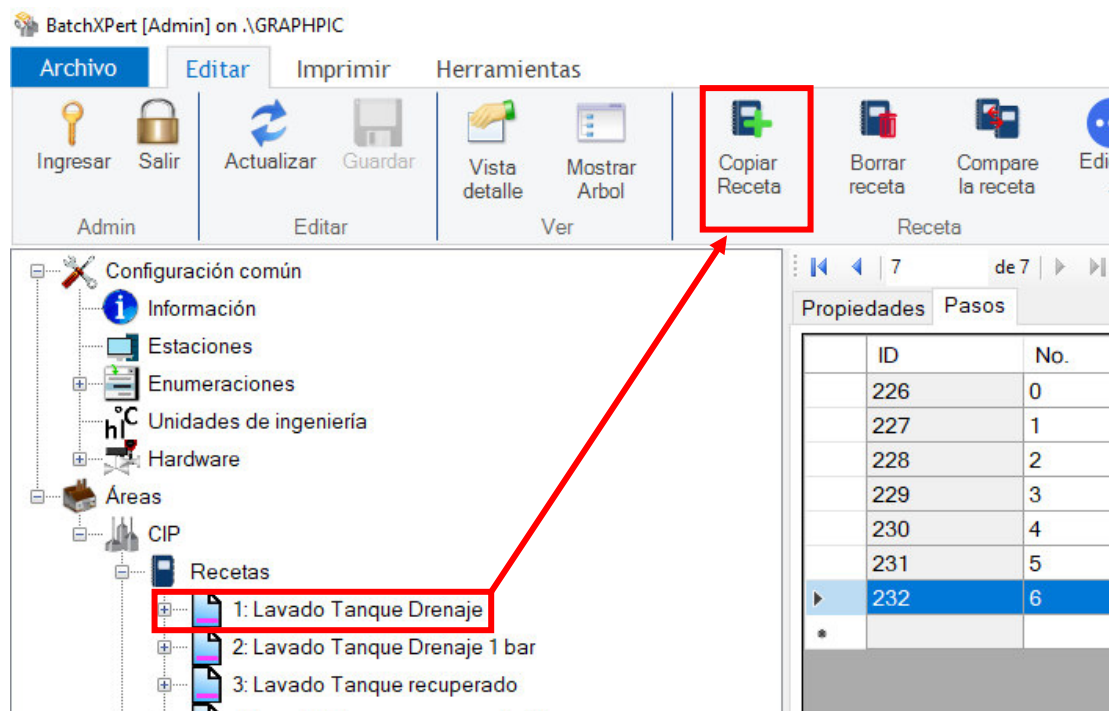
BatchXPert [Admin] on .\GRAPHPIC

Archivo | Editar | Imprimir | Herramientas

Ingresar Salir
Admin

Actualizar Guardar
Editar

Vista detalle Mostrar Arbol
Ver

Copiar Receta Borrar receta Compare la receta Edi
Receta

Configuración común
Información
Estaciones
Enumeraciones
Unidades de ingeniería
Hardware
Áreas
CIP
Recetas
1: Lavado Tanque Drenaje
2: Lavado Tanque Drenaje 1 bar
3: Lavado Tanque recuperado

7 de 7

Propiedades | Pasos

| | ID | No. |
|---|---|---|
| | 226 | 0 |
| | 227 | 1 |
| | 228 | 2 |
| | 229 | 3 |
| | 230 | 4 |
| | 231 | 5 |
| ▸ | 232 | 6 |
| * | | |